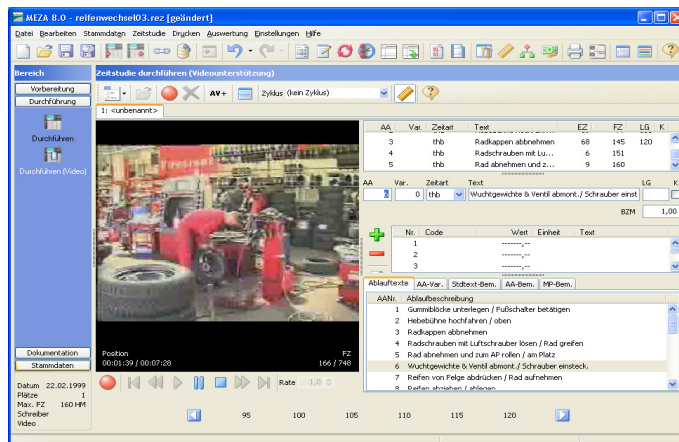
MEZA 8.0 - reifenwechsel03.rez [geändert]

Datei Bearbeiten Stammdaten Zeitstudie Drucken Auswertung Einstellungen Hilfe

Bereich

Vorbereitung

Durchführung

Durchführen

Durchführen (Video)

Dokumentation

Stammdaten

Datum 22.02.1999
Plätze 1
Max. FZ 160 HM
Schreiber
Video

Zeitstudie durchführen (Videounterstützung)

AV+ Zyklus (kein Zyklus)

1: <unbenannt>

Position
00:01:39 / 00:07:28

FZ
166 / 748

Rate 1,0

| AA | Var. | Zeitart | Text | EZ | FZ | LG | K |
|---|---|---|---|---|---|---|---|
| 3 | | thb | Radkappen abnehmen | 68 | 145 | 120 | |
| 4 | | thb | Radschrauben mit Lu... | 6 | 151 | | |
| 5 | | thb | Rad abnehmen und z... | 9 | 160 | | |

AA 2 Var. 0 Zeitart thb Text Wuchtgewichte & Ventil abmont./ Schrauber einst LG K

BZM 1,00

| Nr. | Code | Wert | Einheit | Text |
|---|---|---|---|---|
| 1 | | -------,-- | | |
| 2 | | -------,-- | | |
| 3 | | -------,-- | | |

Ablauftexte AA-Var. Stdtext-Bem. AA-Bem. MP-Bem.

| AANr. | Ablaufbeschreibung |
|---|---|
| 1 | Gummiblöcke unterlegen / Fußschalter betätigen |
| 2 | Hebebühne hochfahren / oben |
| 3 | Radkappen abnehmen |
| 4 | Radschrauben mit Luftschrauber lösen / Rad greifen |
| 5 | Rad abnehmen und zum AP rollen / am Platz |
| 6 | Wuchtgewichte & Ventil abmont./ Schrauber einsteck. |
| 7 | Reifen von Felge abdrücken / Rad aufnehmen |
| 8 | Reifen abziehen / ablegen |

95 100 105 110 115 120